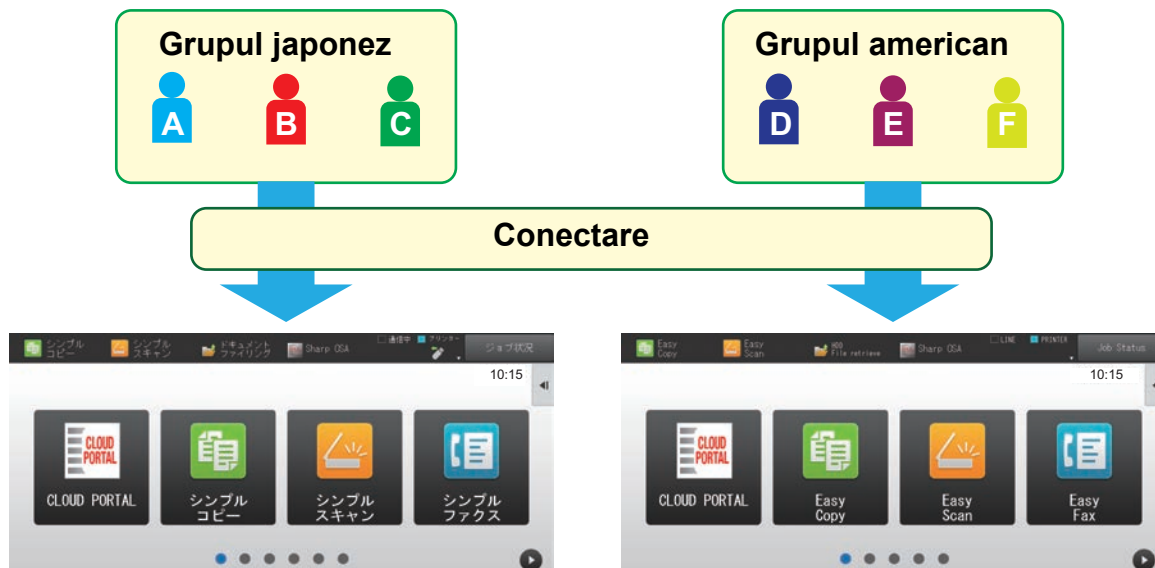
Grupul japonez

A B C

Grupul american

D E F

Conectare

シンプル コピー シンプル スキャン ドキュメント ファイリング Sharp OSA 通信中 プリンター ジョブ状況

10:15

CLOUD PORTAL

CLOUD PORTAL

シンプル コピー

シンプル スキャン

シンプル ファクス

Easy Copy Easy Scan HDD File retrieve Sharp OSA LINE PRINTER Job Status

10:15

CLOUD PORTAL

CLOUD PORTAL

Easy Copy

Easy Scan

Easy Fax